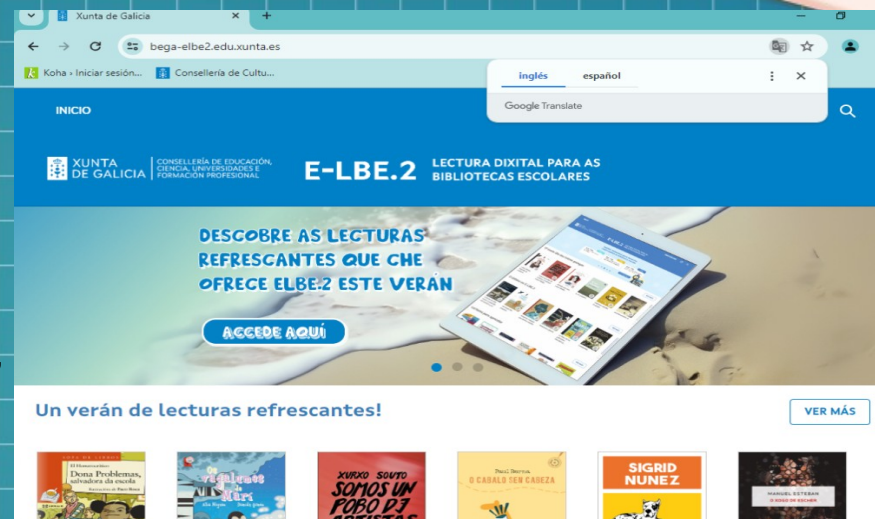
Xunta de Galicia

bega-elbe2.edu.xunta.es

Koha › Iniciar sesión... Consellería de Cultu...

inglés español

Google Translate

INICIO

XUNTA DE GALICIA | CONSELLERÍA DE EDUCACIÓN, CIENCIA, UNIVERSIDADES E FORMACIÓN PROFESIONAL

E-LBE.2 LECTURA DIXITAL PARA AS BIBLIOTECAS ESCOLARES

DESCOBRE AS LECTURAS REFRESCANTES QUE CHE OFRECE ELBE.2 ESTE VERÁN

ACCEDE AQUÍ

Un verán de lecturas refrescantes!

VER MÁS

Dona Problemas, salvadora da escola

Xurxo Souto SOMOS UN POBO DJ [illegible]

O CABALO SEN CABEZA

SIGRID NUNEZ

MANUEL ESTEBAN